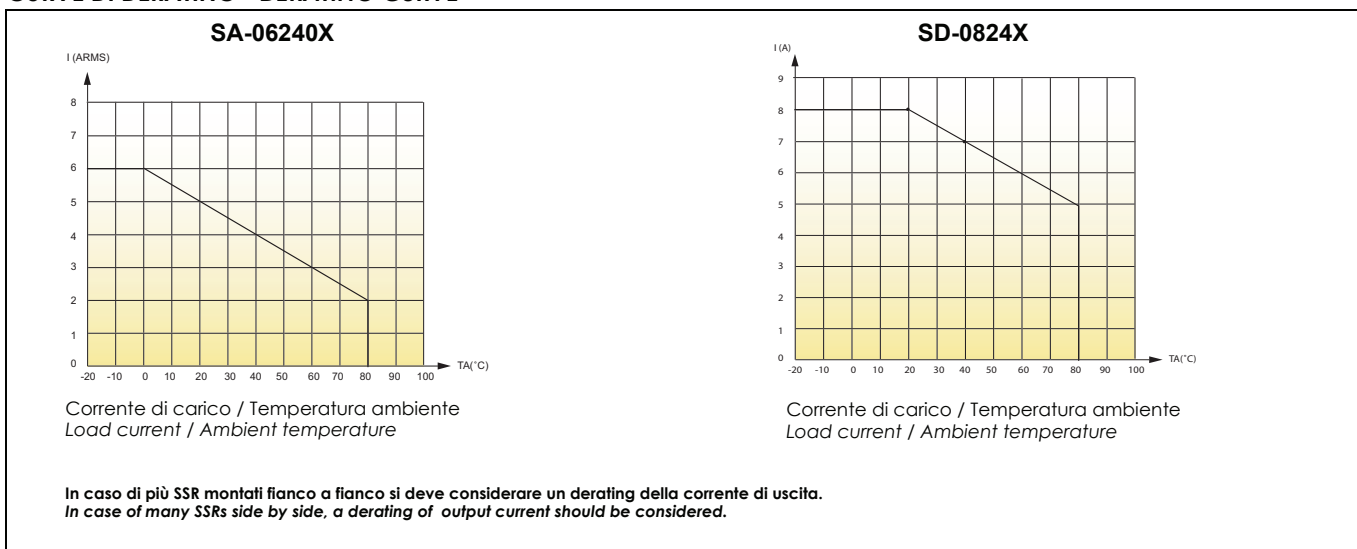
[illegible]

SA-06240X

I (ARMS)

8
7
6
5
4
3
2
1
0

-20 -10 0 10 20 30 40 50 60 70 80 90 100

TA(°C)

Corrente di carico / Temperatura ambiente
*Load current / Ambient temperature*

SD-0824X

I (A)

9
8
7
6
5
4
3
2
1
0

-20 -10 0 10 20 30 40 50 60 70 80 90 100

TA(°C)

Corrente di carico / Temperatura ambiente
*Load current / Ambient temperature*

**In caso di più SSR montati fianco a fianco si deve considerare un derating della corrente di uscita.**
***In case of many SSRs side by side, a derating of output current should be considered.***